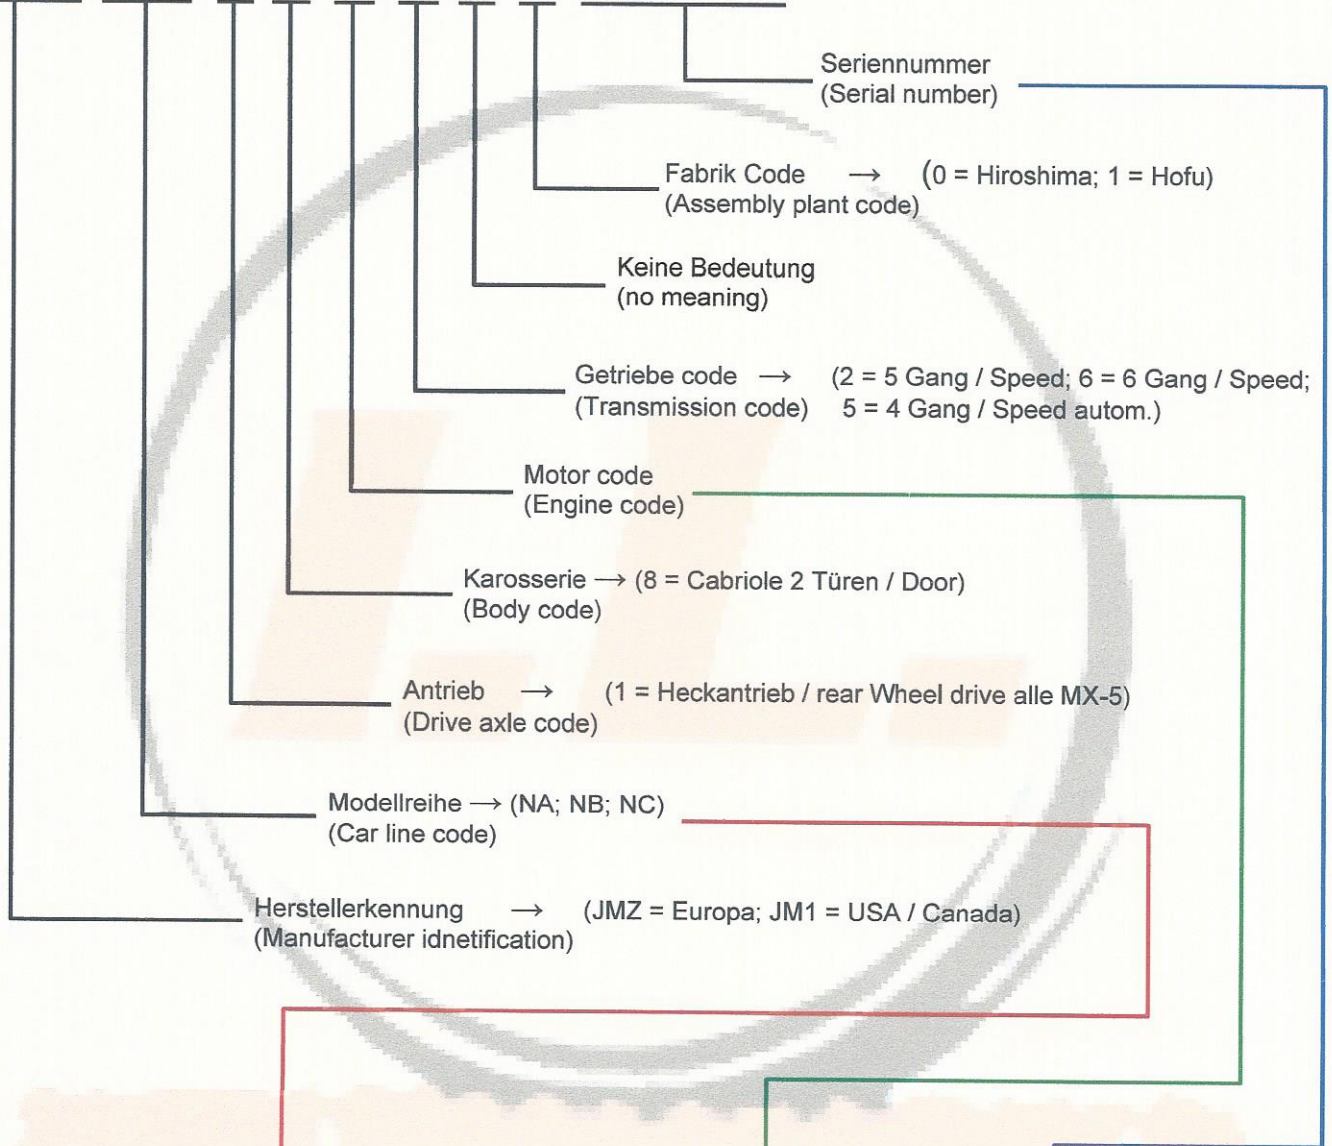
Seriennummer
(Serial number)

Fabrik Code → (0 = Hiroshima; 1 = Hofu)
(Assembly plant code)

Keine Bedeutung
(no meaning)

Getriebe code → (2 = 5 Gang / Speed; 6 = 6 Gang / Speed;
(Transmission code) 5 = 4 Gang / Speed autom.)

Motor code
(Engine code)

Karosserie → (8 = Cabriole 2 Türen / Door)
(Body code)

Antrieb → (1 = Heckantrieb / rear Wheel drive alle MX-5)
(Drive axle code)

Modellreihe → (NA; NB; NC)
(Car line code)

Herstellerkennung → (JMZ = Europa; JM1 = USA / Canada)
(Manufacturer idnetification)